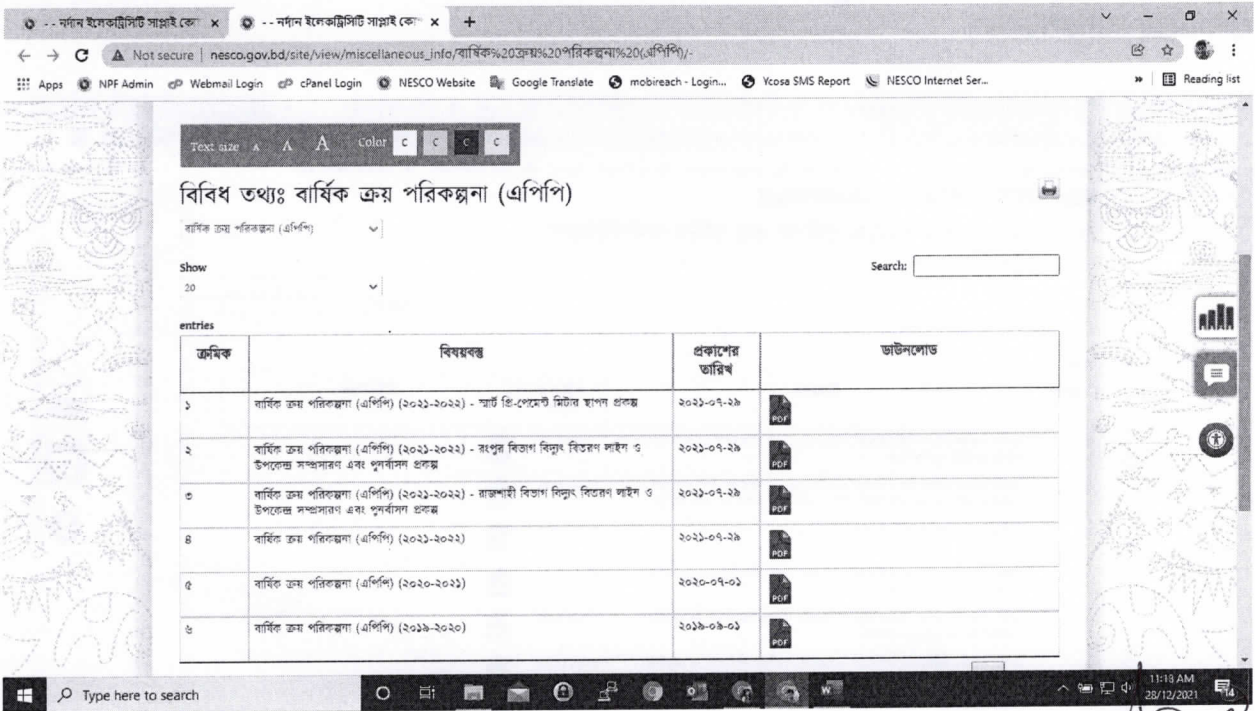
-- নর্দান ইলেকট্রিসিটি সাপ্লাই কো ×   -- নর্দান ইলেকট্রিসিটি সাপ্লাই কো ×   +

Not secure | nesco.gov.bd/site/view/miscellaneous_info/বার্ষিক%20ক্রয়%20পরিকল্পনা%20(এপিপি)/-

Apps   NPF Admin   Webmail Login   cPanel Login   NESCO Website   Google Translate   mobireach - Login...   Ycosa SMS Report   NESCO Internet Ser...   »   Reading list

Text size A A A   Color C C C C

বিবিধ তথ্যঃ বার্ষিক ক্রয় পরিকল্পনা (এপিপি)

বার্ষিক ক্রয় পরিকল্পনা (এপিপি)

Show
20

entries

Search:

| ক্রমিক | বিষয়বস্তু | প্রকাশের তারিখ | ডাউনলোড |
|---|---|---|---|
| ১ | বার্ষিক ক্রয় পরিকল্পনা (এপিপি) (২০২১-২০২২) - স্মার্ট প্রি-পেমেন্ট মিটার স্থাপন প্রকল্প | ২০২১-০৭-২৯ | PDF |
| ২ | বার্ষিক ক্রয় পরিকল্পনা (এপিপি) (২০২১-২০২২) - রংপুর বিভাগ বিদ্যুৎ বিতরণ লাইন ও উপকেন্দ্র সম্প্রসারণ এবং পুনর্বাসন প্রকল্প | ২০২১-০৭-২৯ | PDF |
| ৩ | বার্ষিক ক্রয় পরিকল্পনা (এপিপি) (২০২১-২০২২) - রাজশাহী বিভাগ বিদ্যুৎ বিতরণ লাইন ও উপকেন্দ্র সম্প্রসারণ এবং পুনর্বাসন প্রকল্প | ২০২১-০৭-২৯ | PDF |
| ৪ | বার্ষিক ক্রয় পরিকল্পনা (এপিপি) (২০২১-২০২২) | ২০২১-০৭-২৯ | PDF |
| ৫ | বার্ষিক ক্রয় পরিকল্পনা (এপিপি) (২০২০-২০২১) | ২০২০-০৭-০১ | PDF |
| ৬ | বার্ষিক ক্রয় পরিকল্পনা (এপিপি) (২০১৯-২০২০) | ২০১৯-০৯-০১ | PDF |

Type here to search

11:18 AM
28/12/2021